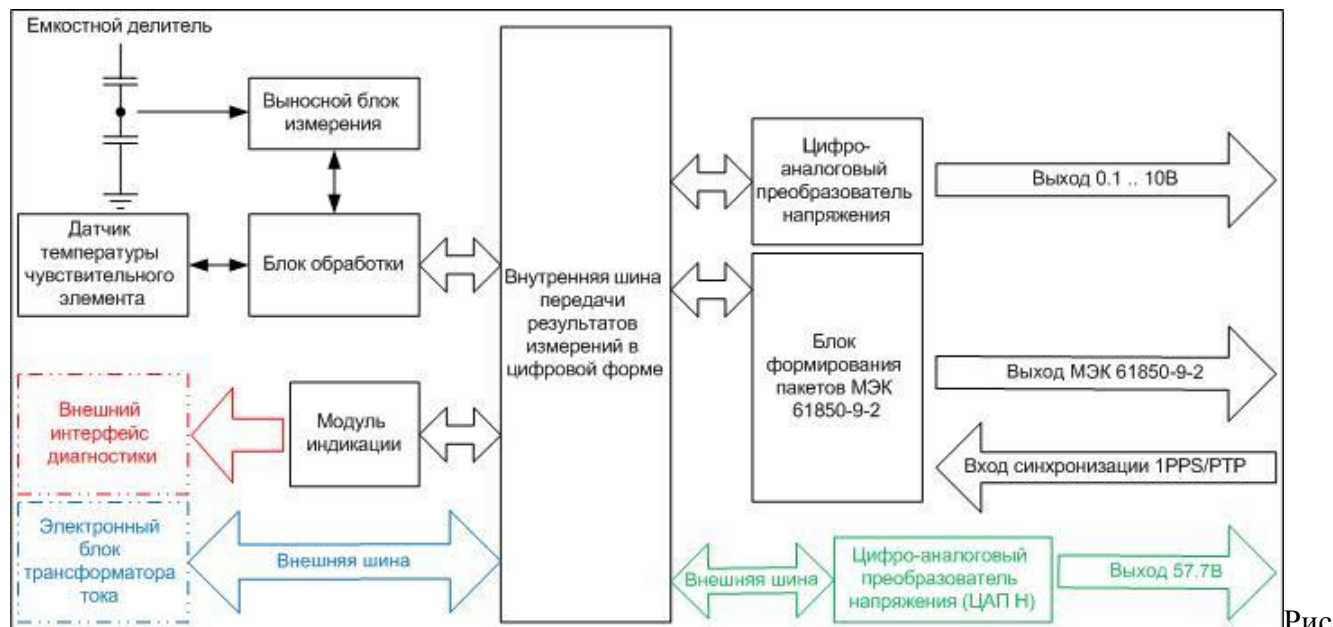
Емкостной делитель

Выносной блок измерения

Датчик температуры чувствительного элемента

Блок обработки

Внутренняя шина передачи результатов измерений в цифровой форме

Цифро-аналоговый преобразователь напряжения

Выход 0.1 .. 10В

Блок формирования пакетов МЭК 61850-9-2

Выход МЭК 61850-9-2

Вход синхронизации 1PPS/PTP

Внешний интерфейс диагностики

Модуль индикации

Электронный блок трансформатора тока

Внешняя шина

Внешняя шина

Цифро-аналоговый преобразователь напряжения (ЦАП Н)

Выход 57.7В

Рис